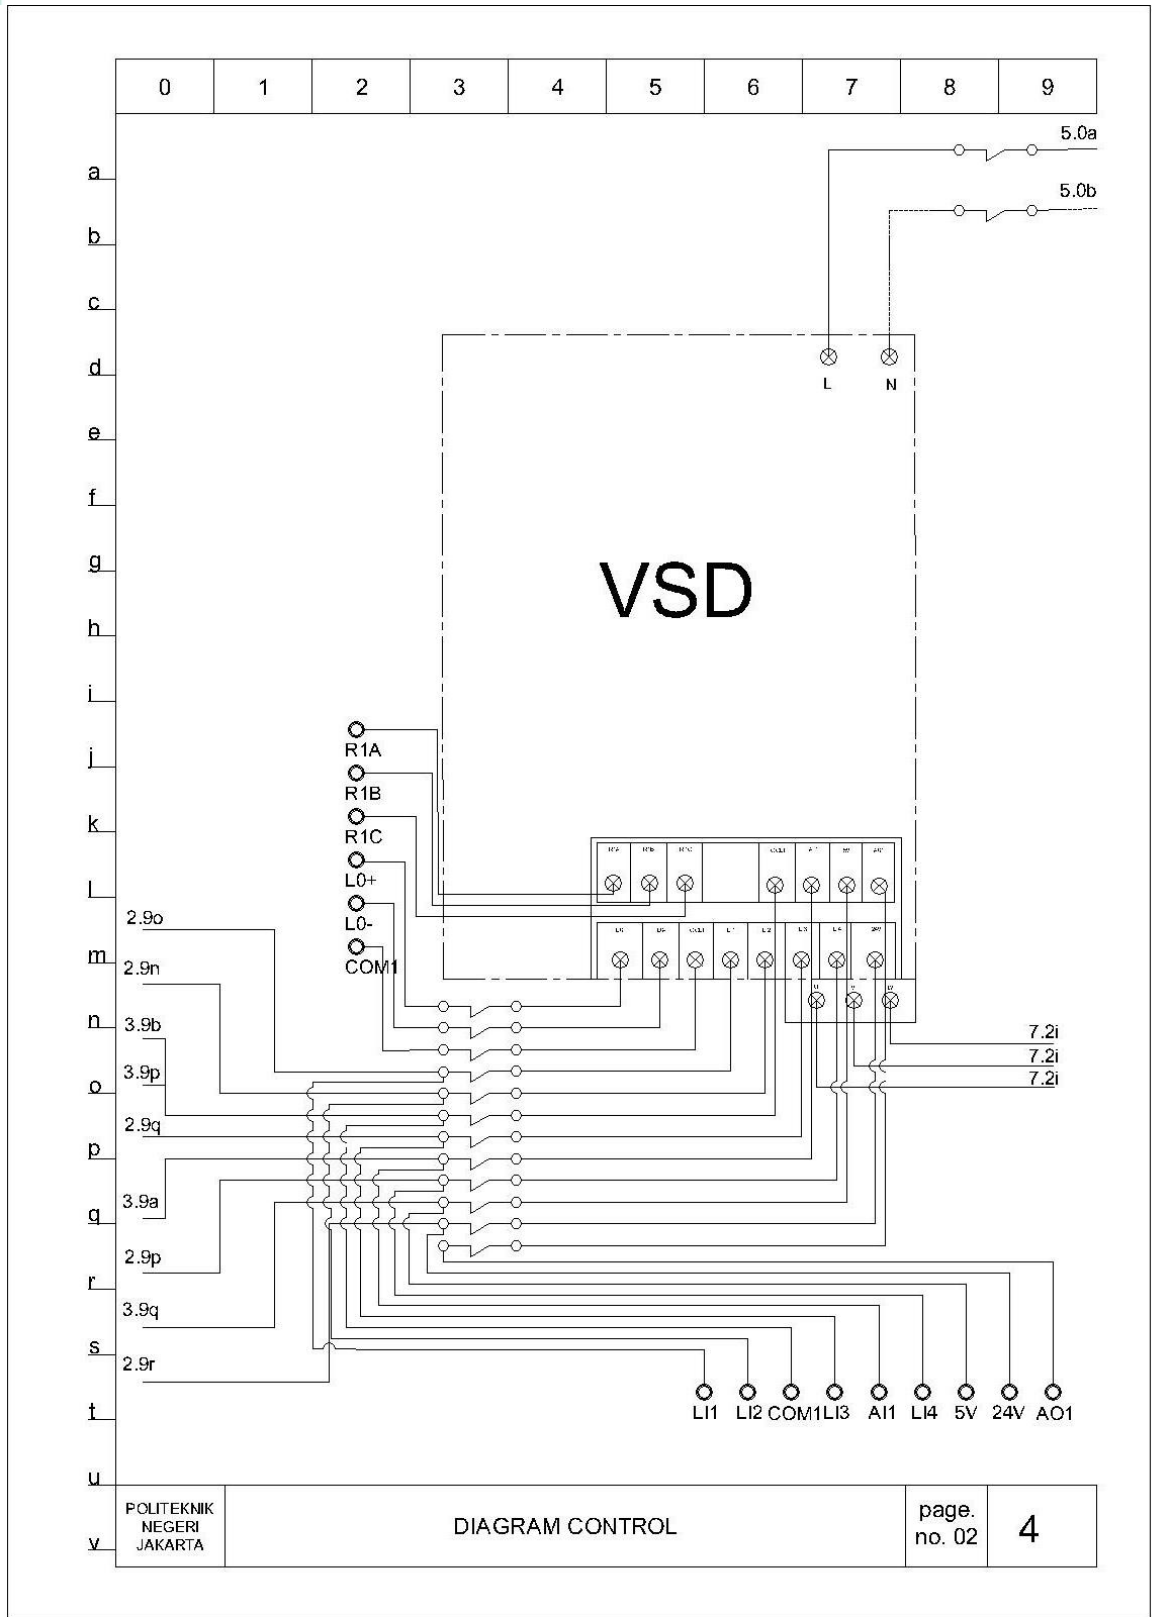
| 0 | 1 | 2 | 3 | 4 | 5 | 6 | 7 | 8 | 9 |
|---|---|---|---|---|---|---|---|---|---|

a
b
c
d
e
f
g
h
i
j
k
l
m
n
o
p
q
r
s
t
u
v

5.0a
5.0b

L N

VSD

R1A
R1B
R1C
L0+
L0-
COM1

R1A R1B R1C COM1 AI1 5V AO1

LI1 LI2 COM1 LI1 LI2 LI3 LI4 24V

U V W

2.9o
2.9n
3.9b
3.9p
2.9q
3.9a
2.9p
3.9q
2.9r

7.2i
7.2i
7.2i

LI1 LI2 COM1 LI3 AI1 LI4 5V 24V AO1

POLITEKNIK NEGERI JAKARTA

DIAGRAM CONTROL

page. no. 02

4